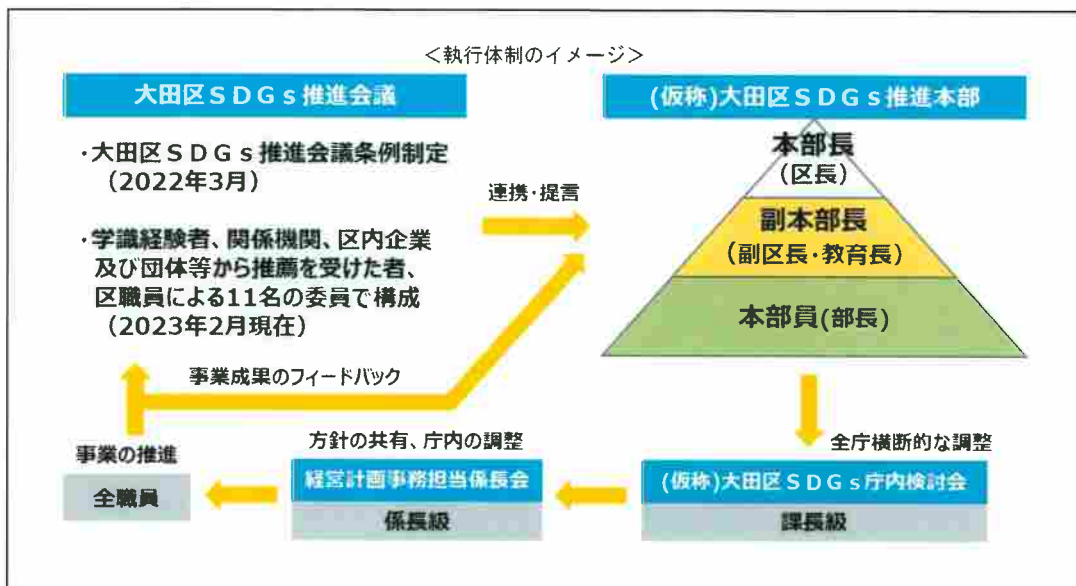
<執行体制のイメージ>

大田区ＳＤＧｓ推進会議

・大田区ＳＤＧｓ推進会議条例制定（2022年3月）

・学識経験者、関係機関、区内企業及び団体等から推薦を受けた者、区職員による11名の委員で構成（2023年2月現在）

連携・提言

(仮称)大田区ＳＤＧｓ推進本部

本部長
（区長）

副本部長
（副区長・教育長）

本部員(部長)

事業成果のフィードバック

全庁横断的な調整

事業の推進

全職員

方針の共有、庁内の調整

経営計画事務担当係長会

係長級

(仮称)大田区ＳＤＧｓ庁内検討会

課長級